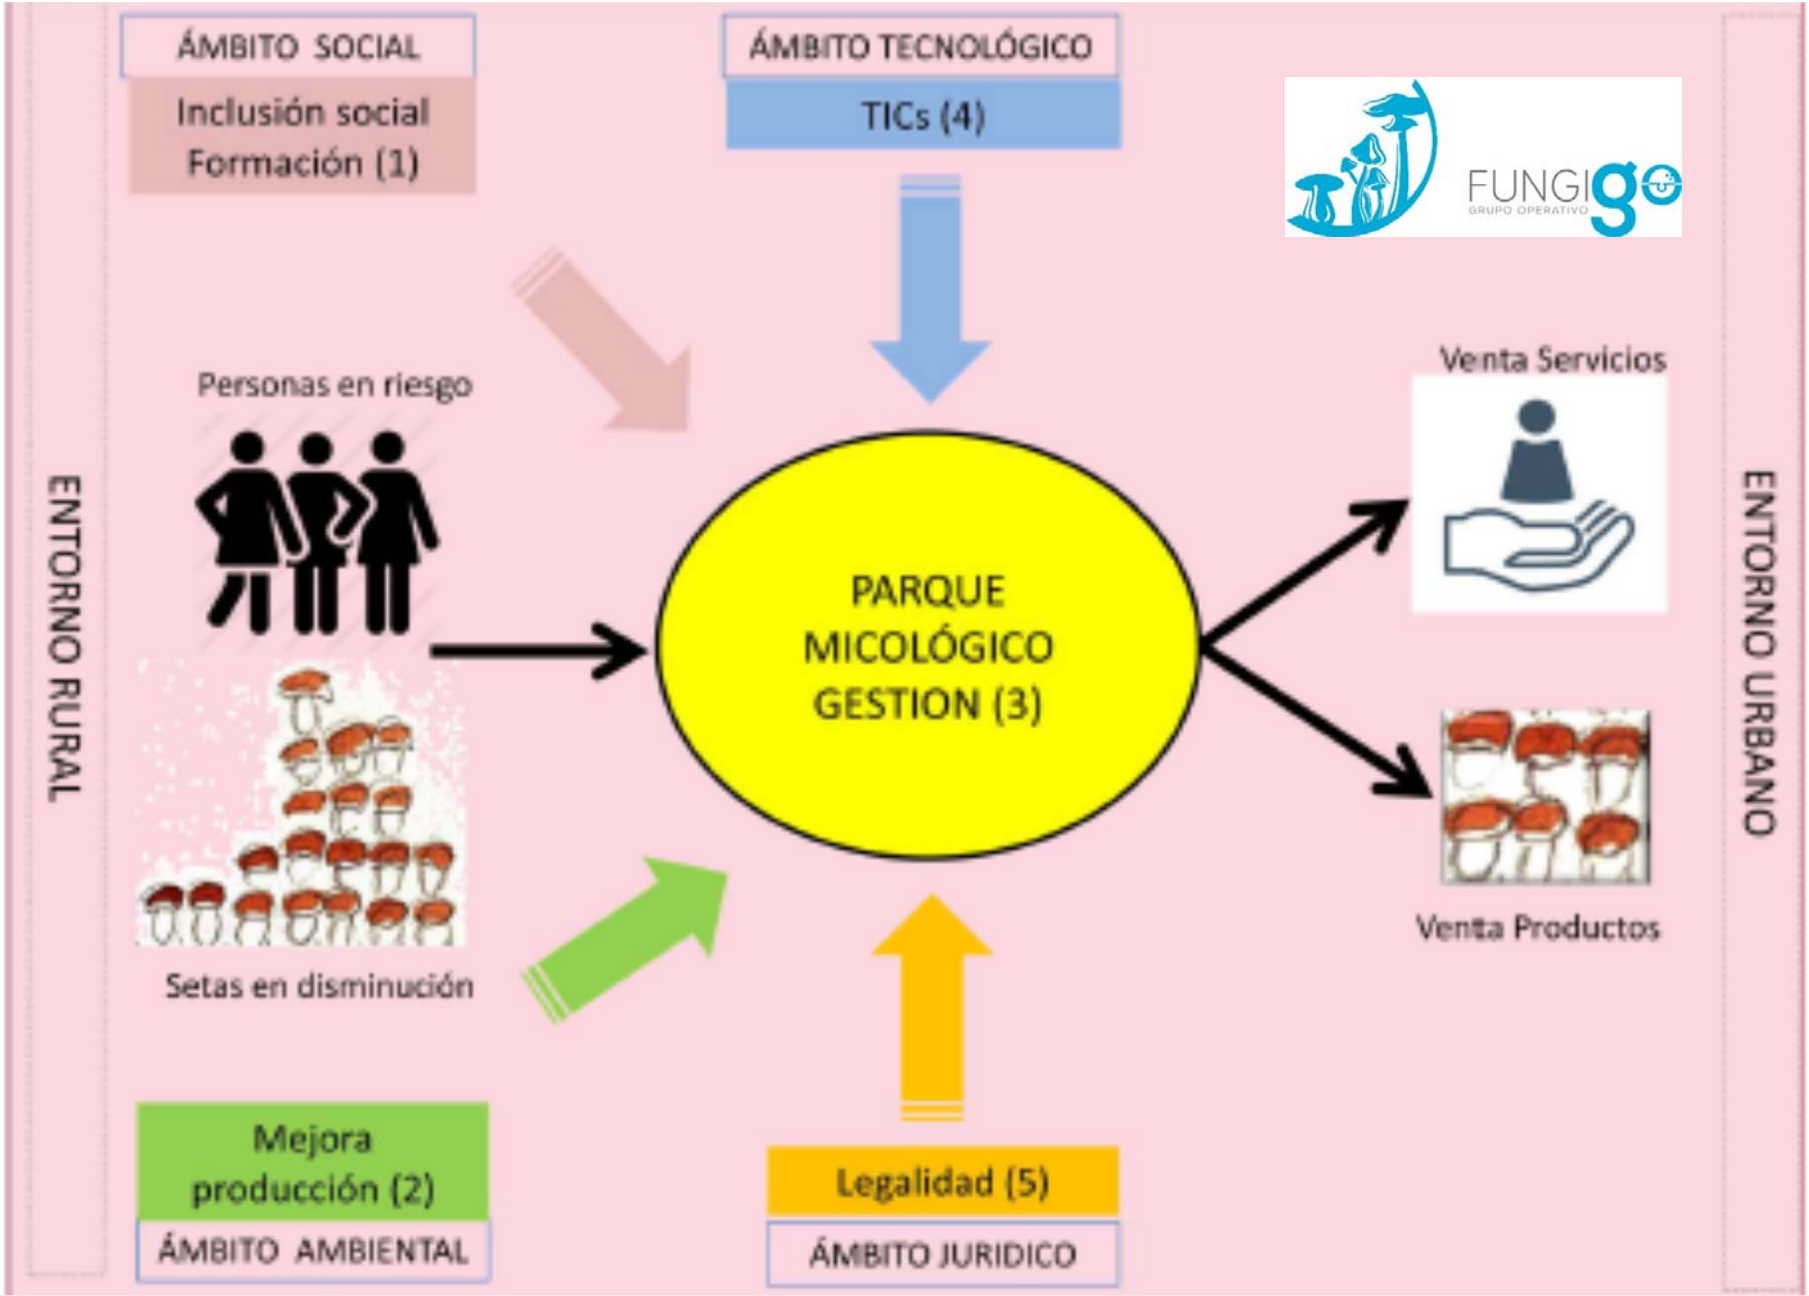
ÁMBITO SOCIAL

Inclusión social
Formación (1)

ÁMBITO TECNOLÓGICO

TICs (4)

FUNGIgo
GRUPO OPERATIVO

ENTORNO RURAL

Personas en riesgo

Setas en disminución

PARQUE
MICOLÓGICO
GESTION (3)

Venta Servicios

Venta Productos

ENTORNO URBANO

Mejora
producción (2)

ÁMBITO AMBIENTAL

Legalidad (5)

ÁMBITO JURIDICO